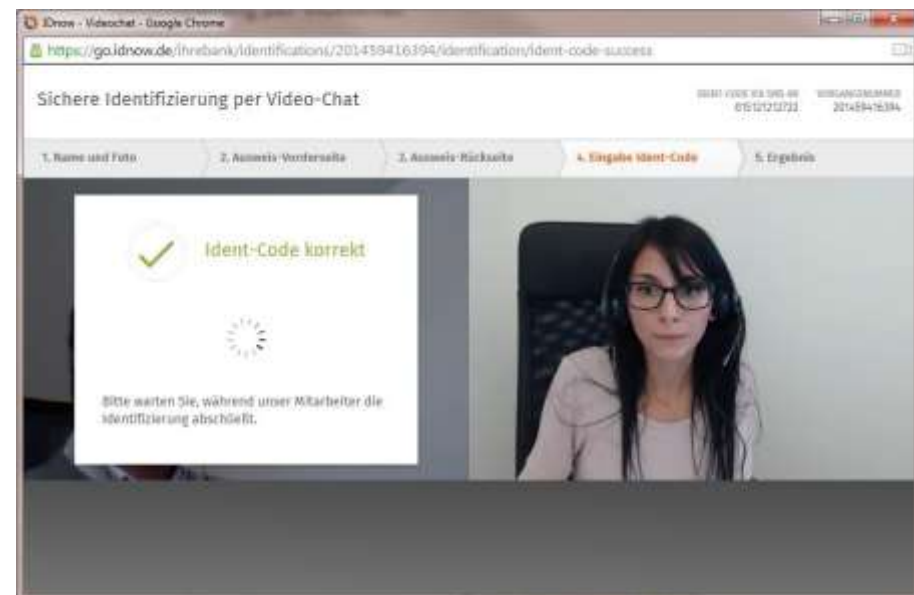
IDnow - Videochat - Google Chrome

https://go.idnow.de/ihrebank/identifications/201459416394/identification/ident-code-success

Sichere Identifizierung per Video-Chat

IDENT-CODE ICH SMS AN 015121212722

VORGANGSNUMMER 201459416394

1. Name und Foto

2. Ausweis-Vorderseite

3. Ausweis-Rückseite

4. Eingabe Ident-Code

5. Ergebnis

Ident-Code korrekt

Bitte warten Sie, während unser Mitarbeiter die Identifizierung abschließt.